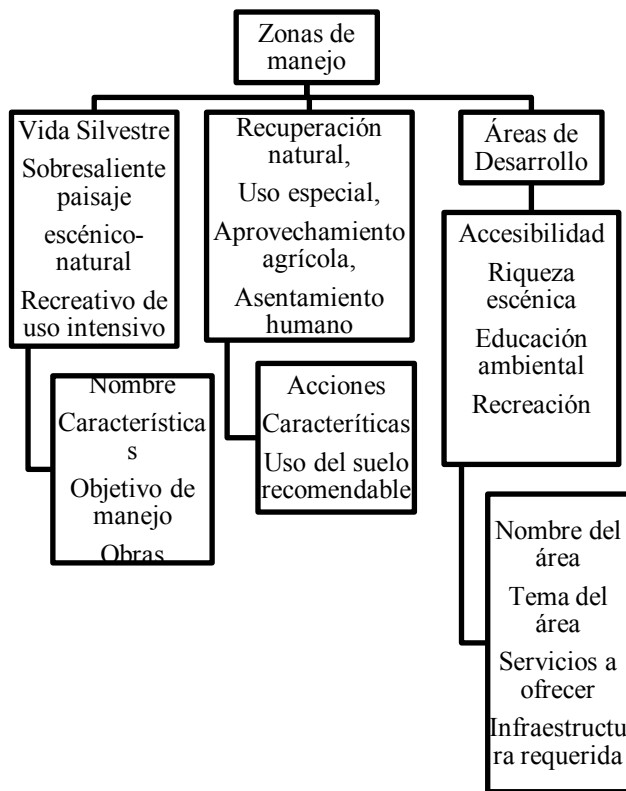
Zonas de manejo

Vida Silvestre
Sobresaliente paisaje escénico-natural
Recreativo de uso intensivo

Nombre
Característica s
Objetivo de manejo
Obras

Recuperación natural,
Uso especial,
Aprovechamiento agrícola,
Asentamiento humano

Acciones
Caracteríticas
Uso del suelo recomendable

Áreas de Desarrollo

Accesibilidad
Riqueza escénica
Educación ambiental
Recreación

Nombre del área
Tema del área
Servicios a ofrecer
Infraestructu ra requerida